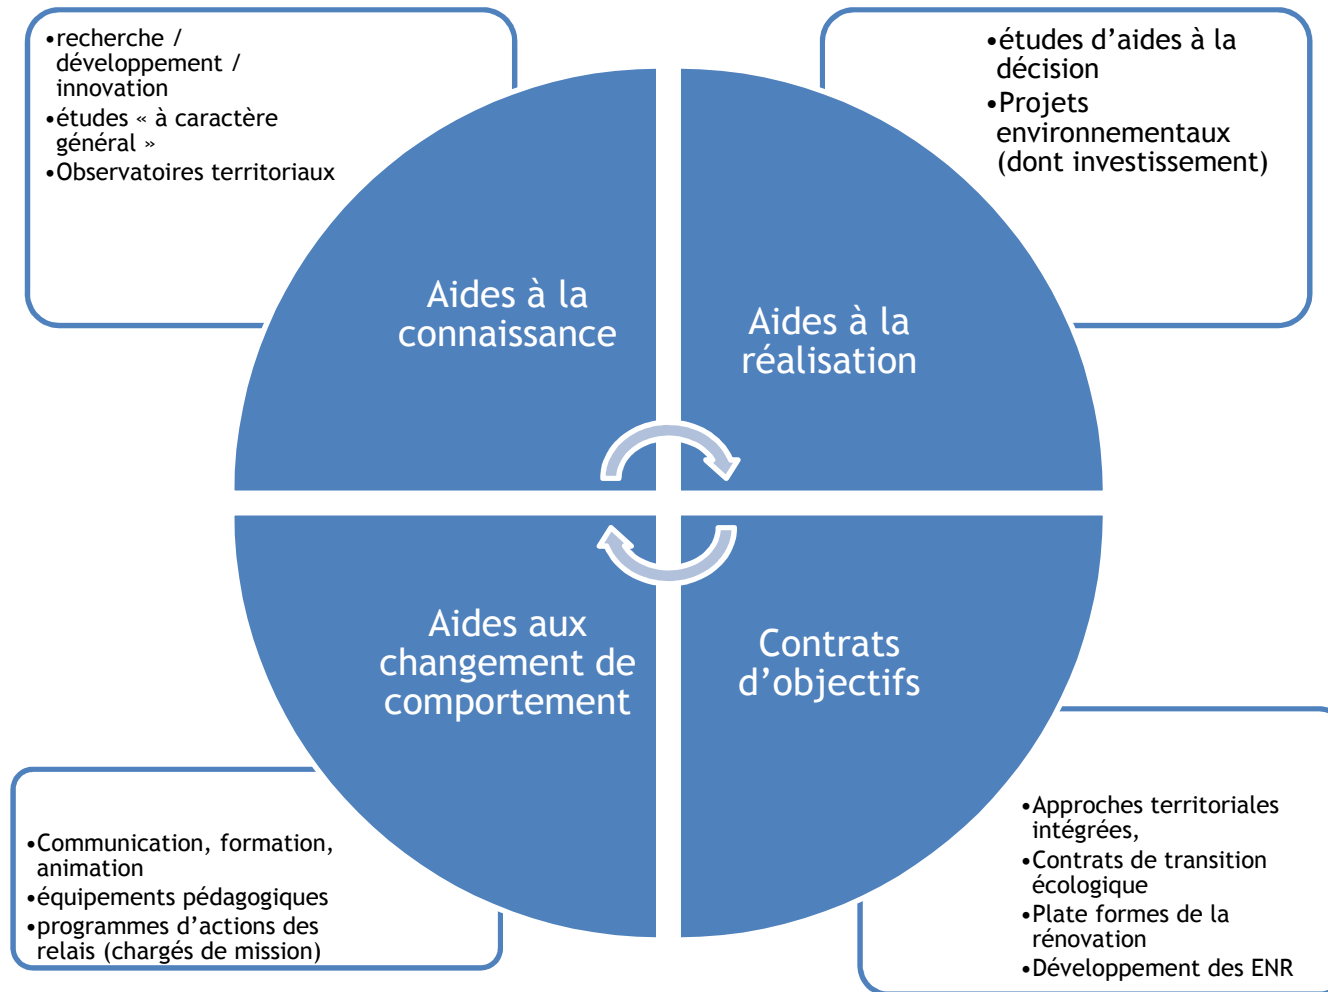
•recherche / développement / innovation
•études « à caractère général »
•Observatoires territoriaux

•études d’aides à la décision
•Projets environnementaux (dont investissement)

Aides à la connaissance

Aides à la réalisation

Aides aux changement de comportement

Contrats d’objectifs

•Communication, formation, animation
•équipements pédagogiques
•programmes d’actions des relais (chargés de mission)

•Approches territoriales intégrées,
•Contrats de transition écologique
•Plate formes de la rénovation
•Développement des ENR